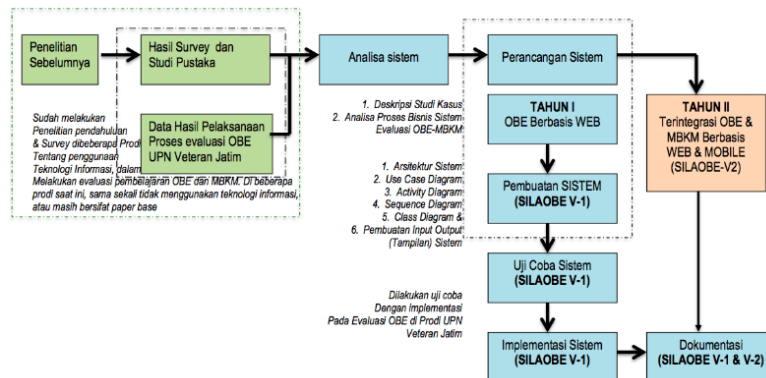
Penelitian Sebelumnya

Hasil Survey dan Studi Pustaka

Data Hasil Pelaksanaan Proses evaluasi OBE UPN Veteran Jatim

Sudah melakukan Penelitian pendahuluan & Survey dibeberapa Prodi Tentang penggunaan Teknologi Informasi, dalam Melakukan evaluasi pembelajaran OBE dan MBKM. Di beberapa prodi saat ini, sama sekali tidak menggunakan teknologi informasi, atau masih bersifat paper base

Analisa sistem

1. Deskripsi Studi Kasus
2. Analisa Proses Bisnis Sistem Evaluasi OBE-MBKM

1. Arsitektur Sistem
2. Use Case Diagram
3. Activity Diagram
4. Sequence Diagram
5. Class Diagram &
6. Pembuatan Input Output (Tampilan) Sistem

Perancangan Sistem

TAHUN I
OBE Berbasis WEB

Pembuatan SISTEM
(SILAOBE V-1)

Uji Coba Sistem
(SILAOBE V-1)

Dilakukan uji coba Dengan Implementasi Pada Evaluasi OBE di Prodi UPN Veteran Jatim

Implementasi Sistem
(SILAOBE V-1)

TAHUN II
Terintegrasi OBE & MBKM Berbasis WEB & MOBILE
(SILAOBE-V2)

Dokumentasi
(SILAOBE V-1 & V-2)